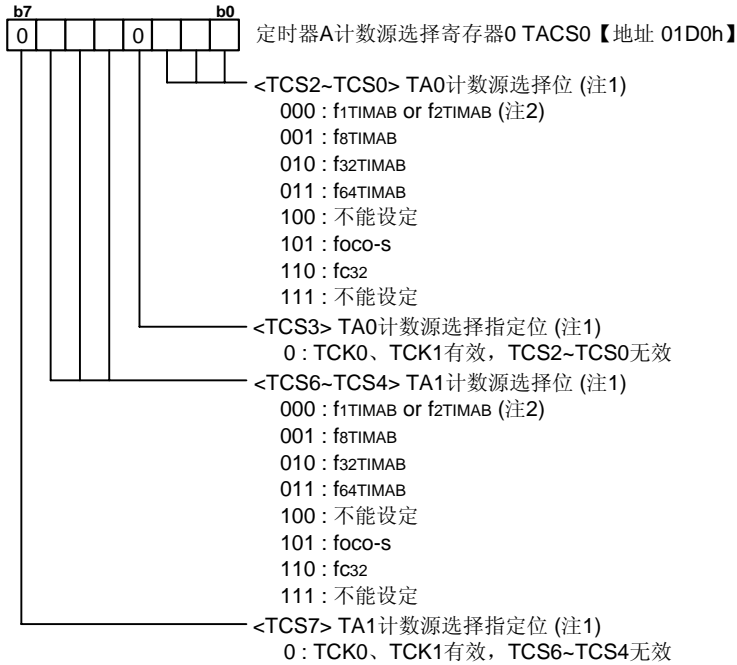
b7 b0

| 0 | | | | 0 | | | |
|---|---|---|---|---|---|---|---|

定时器A计数源选择寄存器0 TACS0【地址 01D0h】

<TCS2~TCS0> TA0计数源选择位 (注1)
000 : $f_{1TIMAB}$ or $f_{2TIMAB}$ (注2)
001 : $f_{8TIMAB}$
010 : $f_{32TIMAB}$
011 : $f_{64TIMAB}$
100 : 不能设定
101 : $f_{OCO-S}$
110 : $f_{C32}$
111 : 不能设定

<TCS3> TA0计数源选择指定位 (注1)
0 : TCK0、TCK1有效，TCS2~TCS0无效

<TCS6~TCS4> TA1计数源选择位 (注1)
000 : $f_{1TIMAB}$ or $f_{2TIMAB}$ (注2)
001 : $f_{8TIMAB}$
010 : $f_{32TIMAB}$
011 : $f_{64TIMAB}$
100 : 不能设定
101 : $f_{OCO-S}$
110 : $f_{C32}$
111 : 不能设定

<TCS7> TA1计数源选择指定位 (注1)
0 : TCK0、TCK1有效，TCS6~TCS4无效